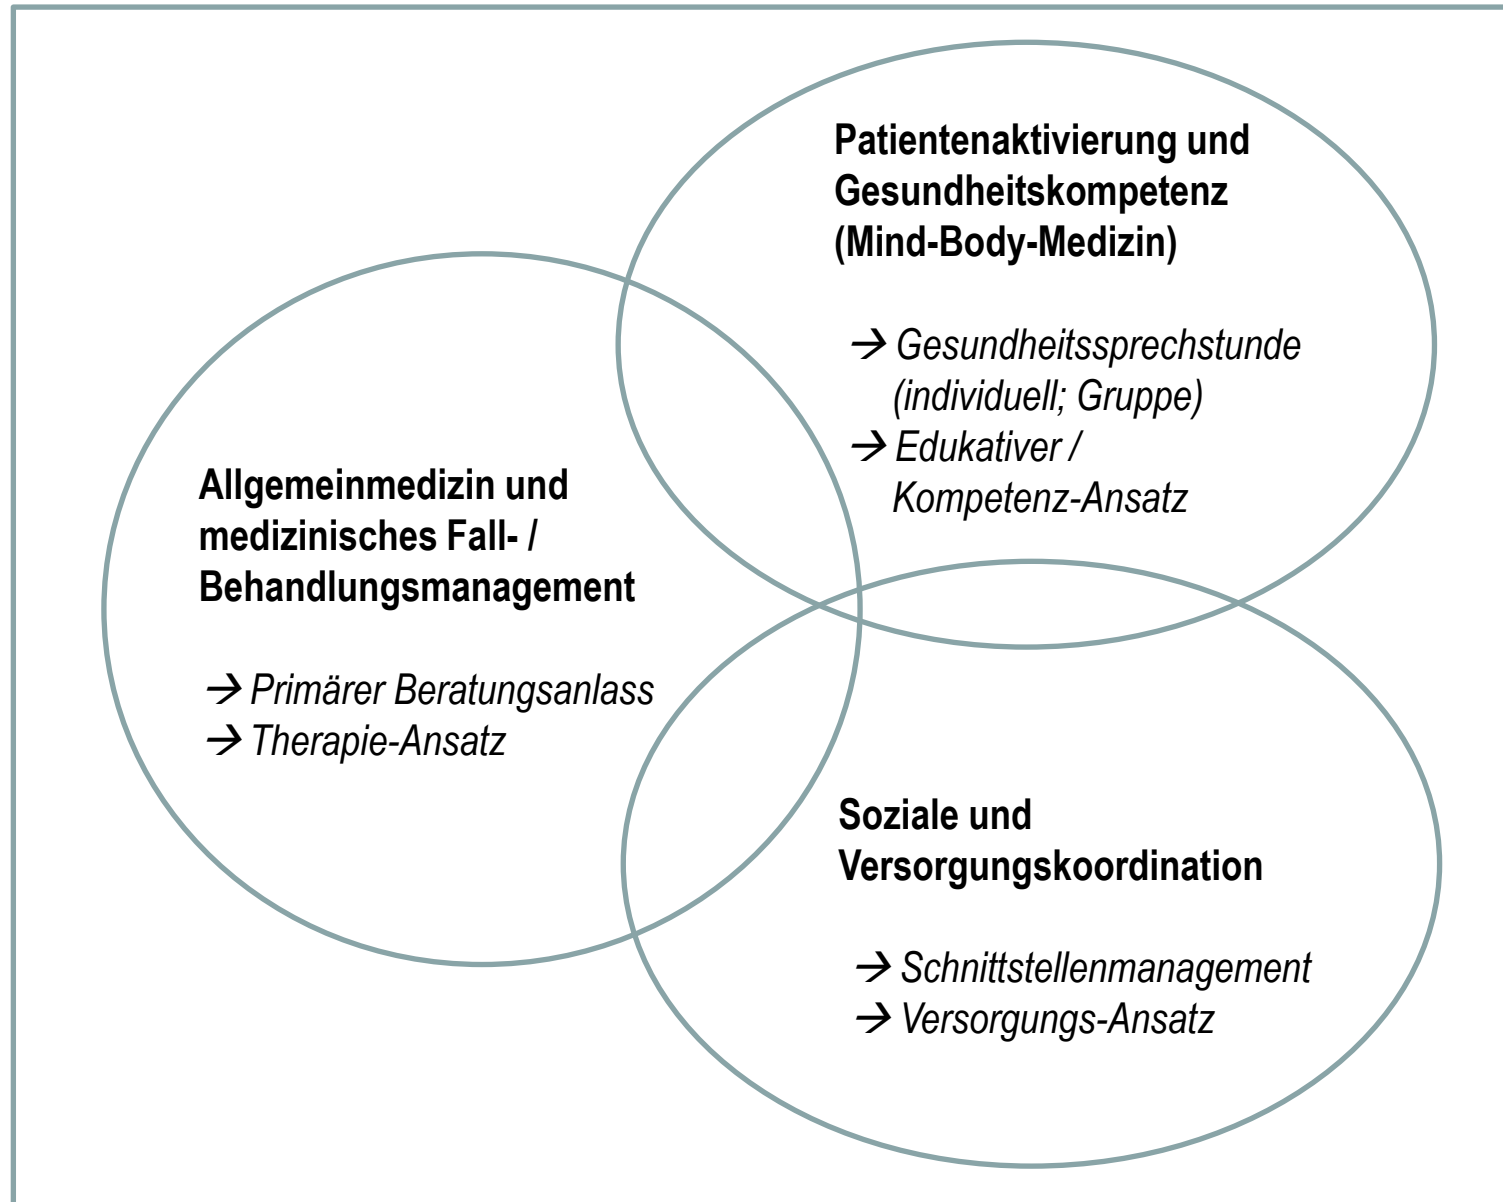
Patientenaktivierung und Gesundheitskompetenz (Mind-Body-Medizin)

→ Gesundheitssprechstunde (individuell; Gruppe)
→ Edukativer / Kompetenz-Ansatz

Allgemeinmedizin und medizinisches Fall- / Behandlungsmanagement

→ Primärer Beratungsanlass
→ Therapie-Ansatz

Soziale und Versorgungskoordination

→ Schnittstellenmanagement
→ Versorgungs-Ansatz